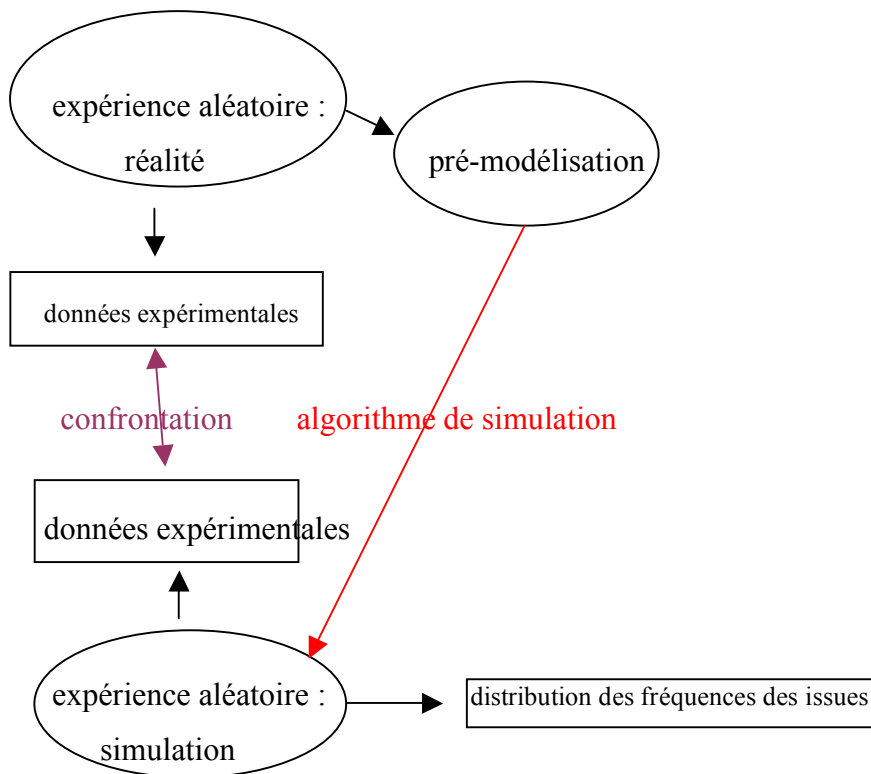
expérience aléatoire : réalité

pré-modélisation

données expérimentales

confrontation

algorithme de simulation

données expérimentales

expérience aléatoire : simulation

distribution des fréquences des issues